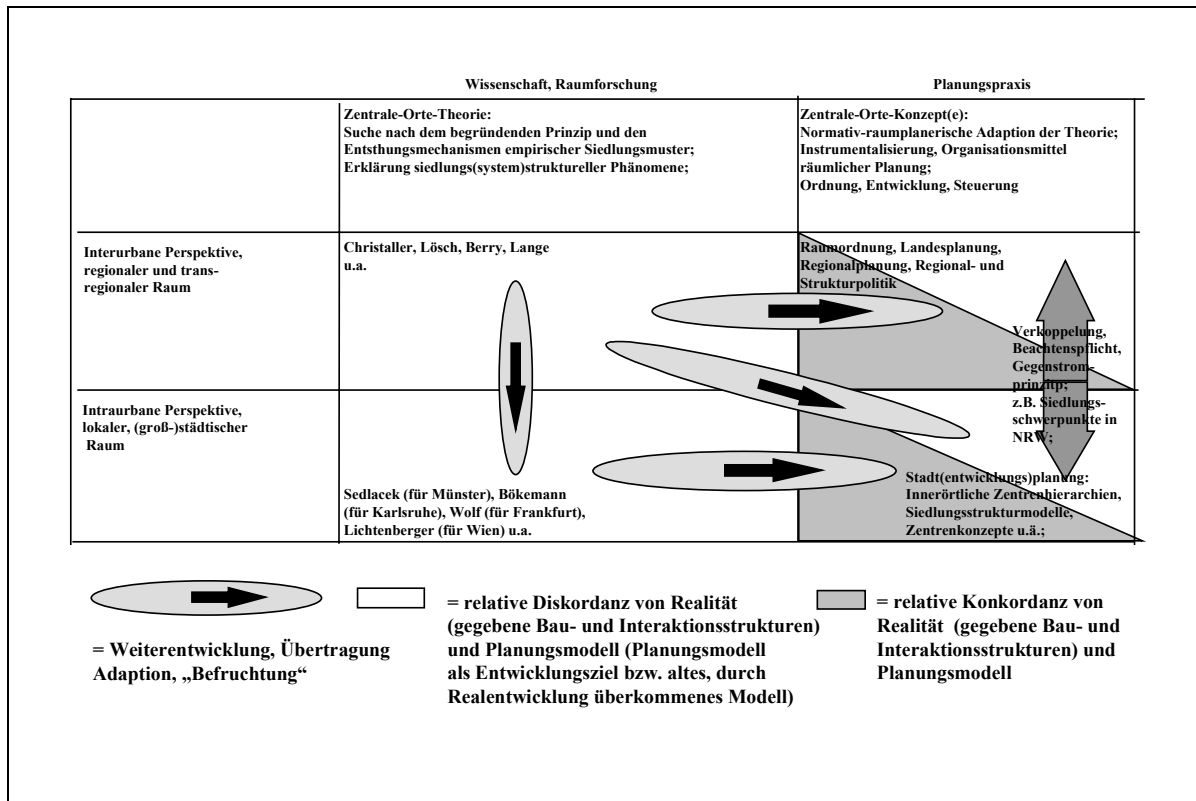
| | Wissenschaft, Raumforschung | Planungspraxis |
|---|---|---|
| | Zentrale-Orte-Theorie: Suche nach dem begründenden Prinzip und den Entsthungsmechanismen empirischer Siedlungsmuster; Erklärung siedlungs(system)struktureller Phänomene; | Zentrale-Orte-Konzept(e): Normativ-raumplanerische Adaption der Theorie; Instrumentalisierung, Organisationsmittel räumlicher Planung; Ordnung, Entwicklung, Steuerung |
| Interurbane Perspektive, regionaler und transregionaler Raum | Christaller, Lösch, Berry, Lange u.a. | Raumordnung, Landesplanung, Regionalplanung, Regional- und Strukturpolitik |
| Intraurbane Perspektive, lokaler, (groß-)städtischer Raum | Sedlacek (für Münster), Bökemann (für Karlsruhe), Wolf (für Frankfurt), Lichtenberger (für Wien) u.a. | Stadt(entwicklungs)planung: Innerörtliche Zentrenhierarchien, Siedlungsstrukturmodelle, Zentrenkonzepte u.ä.; |

Verkoppelung, Beachtenspflicht, Gegenstromprinzip; z.B. Siedlungsschwerpunkte in NRW

= Weiterentwicklung, Übertragung Adaption, „Befruchtung“

= relative Diskordanz von Realität (gegebene Bau- und Interaktionsstrukturen) und Planungsmodell (Planungsmodell als Entwicklungsziel bzw. altes, durch Realentwicklung überkommenes Modell)

= relative Konkordanz von Realität (gegebene Bau- und Interaktionsstrukturen) und Planungsmodell